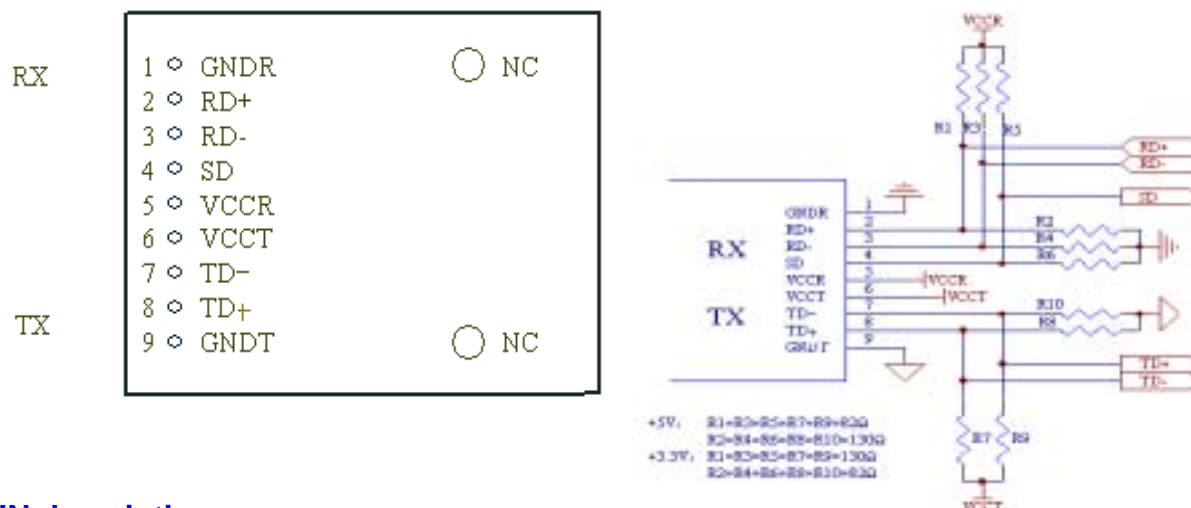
RX

1 GNDR
2 RD+
3 RD-
4 SD
5 VCCR
6 VCCT
7 TD−
8 TD+
9 GNDT

NC

TX

NC

VCCR
R1 R3 R5
RD+
RD-
SD
GNDR
RD+
RD-
SD
VCCR
VCCT
TD-
TD+
GNDT
1
2
3
4
5
6
7
8
9
RX
TX
R2
R4
R6
VCCR
VCCT
R10
R8
TD+
TD-
R7 R9
VCCT

+5V: R1=R3=R5=R7=R9=82Ω
R2=R4=R6=R8=R10=130Ω
+3.3V: R1=R3=R5=R7=R9=130Ω
R2=R4=R6=R8=R10=82Ω